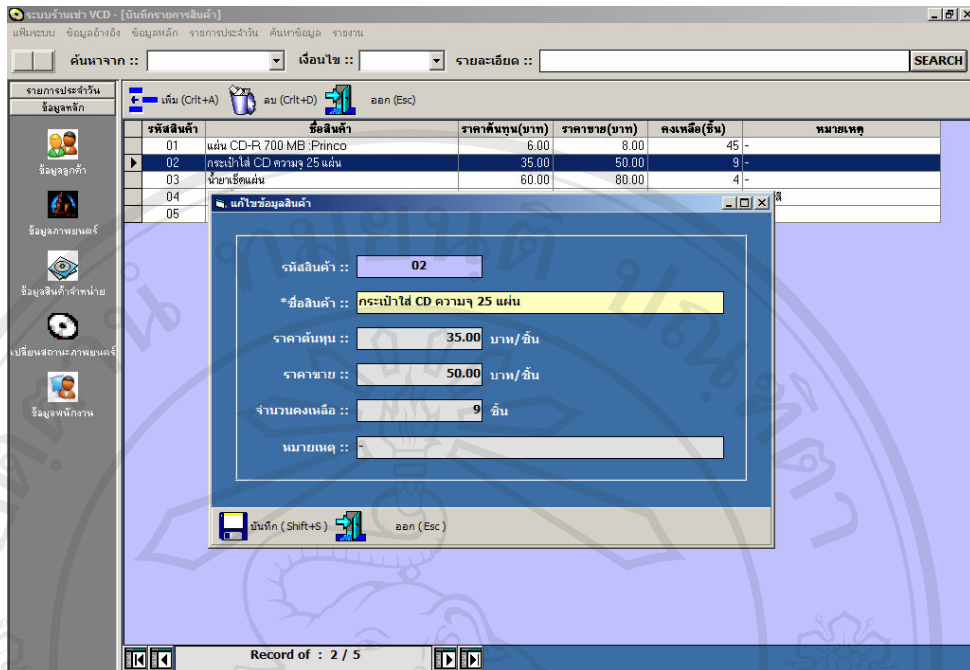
ระบบร้านเช่า VCD - [บันทึกรายการสินค้า]

แฟ้มระบบ ข้อมูลอ้างอิง ข้อมูลหลัก รายการประจำวัน ค้นหาข้อมูล รายงาน

ค้นหาจาก :: เงื่อนไข :: รายละเอียด :: SEARCH

รายการประจำวัน
ข้อมูลหลัก

ข้อมูลลูกค้า
ข้อมูลภาพยนตร์
ข้อมูลสินค้าจำหน่าย
เปลี่ยนสถานะภาพยนตร์
ข้อมูลพนักงาน

เพิ่ม (Crit+A) ลบ (Crit+D) ออก (Esc)

| รหัสสินค้า | ชื่อสินค้า | ราคาต้นทุน(บาท) | ราคาขาย(บาท) | คงเหลือ(ชิ้น) | หมายเหตุ |
|---|---|---|---|---|---|
| 01 | แผ่น CD-R 700 MB :Princo | 6.00 | 8.00 | 45 | - |
| 02 | กระเป๋าใส่ CD ความจุ 25 แผ่น | 35.00 | 50.00 | 9 | - |
| 03 | น้ำยาเช็ดแผ่น | 60.00 | 80.00 | 4 | - |
| 04 | | | | | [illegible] |
| 05 | | | | | |

แก้ไขข้อมูลสินค้า

รหัสสินค้า :: 02

*ชื่อสินค้า :: กระเป๋าใส่ CD ความจุ 25 แผ่น

ราคาต้นทุน :: 35.00 บาท/ชิ้น

ราคาขาย :: 50.00 บาท/ชิ้น

จำนวนคงเหลือ :: 9 ชิ้น

หมายเหตุ :: -

บันทึก (Shift+S) ออก (Esc)

Record of : 2 / 5